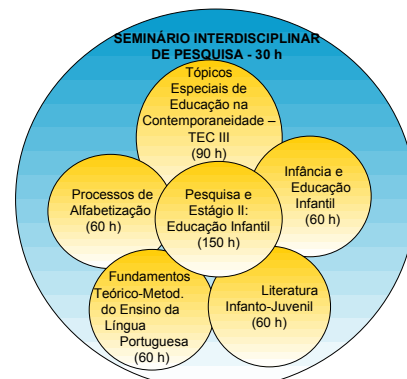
SEMINÁRIO INTERDISCIPLINAR DE PESQUISA - 30 h

Tópicos Especiais de Educação na Contemporaneidade – TEC III (90 h)

Infância e Educação Infantil (60 h)

Processos de Alfabetização (60 h)

Pesquisa e Estágio II: Educação Infantil (150 h)

Fundamentos Teórico-Metod. do Ensino da Língua Portuguesa (60 h)

Literatura Infanto-Juvenil (60 h)